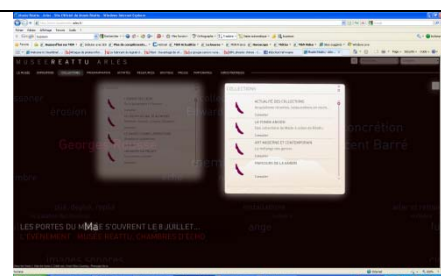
MUSEE REATTU ARLES

COLLECTIONS

ACTUALITÉ DES COLLECTIONS

LA PIANA ARDEN

ART MODERNE ET CONTEMPORAIN

PHOTOGRAPHIE

George

concrétion

ent Barré

ange

LES PORTES DU MUSÉE S'OUVRENT LE 8 JUILLET...

L'ÉVÉNEMENT : MUSÉE REATTU, CHAMBRES D'ÉCHO